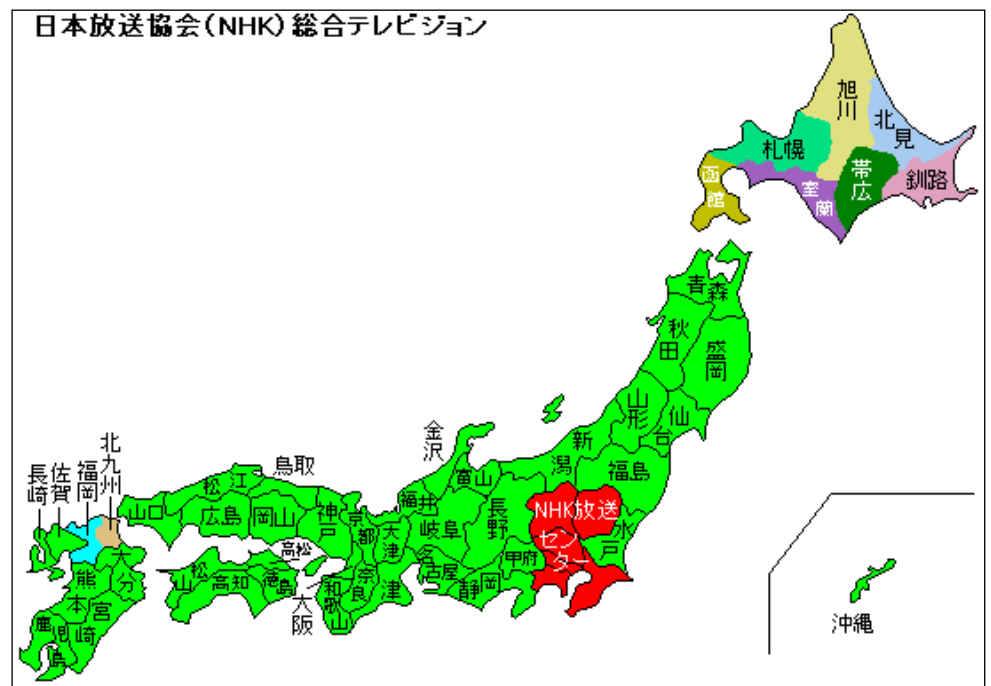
日本放送協会(NHK)総合テレビジョン

旭川
北見
札幌
帯広
函館
室蘭
釧路
青森
秋田
盛岡
山形
仙台
新潟
福島
金沢
富山
長野
NHK放送センター
水戸
福井
岐阜
名古屋
甲府
静岡
鳥取
松江
山口
広島
岡山
神戸
京都
大津
奈良
津
和歌山
大阪
高松
松山
高知
徳島
北九州
長崎
佐賀
福岡
大分
熊本
宮崎
鹿児島
沖縄